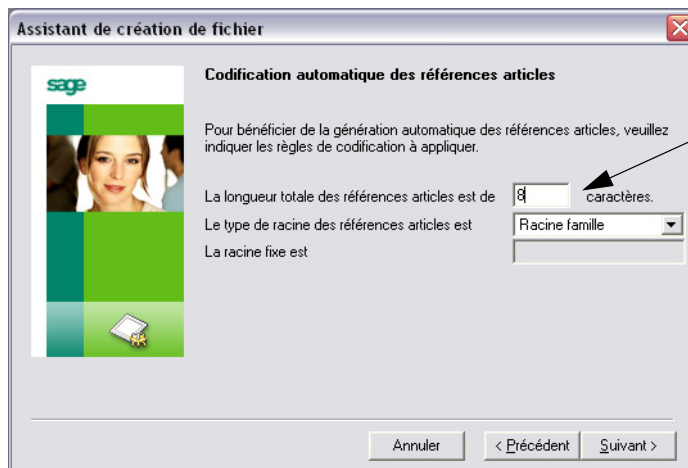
Assistant de création de fichier

sage

Codification automatique des références articles

Pour bénéficier de la génération automatique des références articles, veuillez indiquer les règles de codification à appliquer.

La longueur totale des références articles est de 8 caractères.

Le type de racine des références articles est Racine famille

La racine fixe est

Annuler

< Précédent

Suivant >